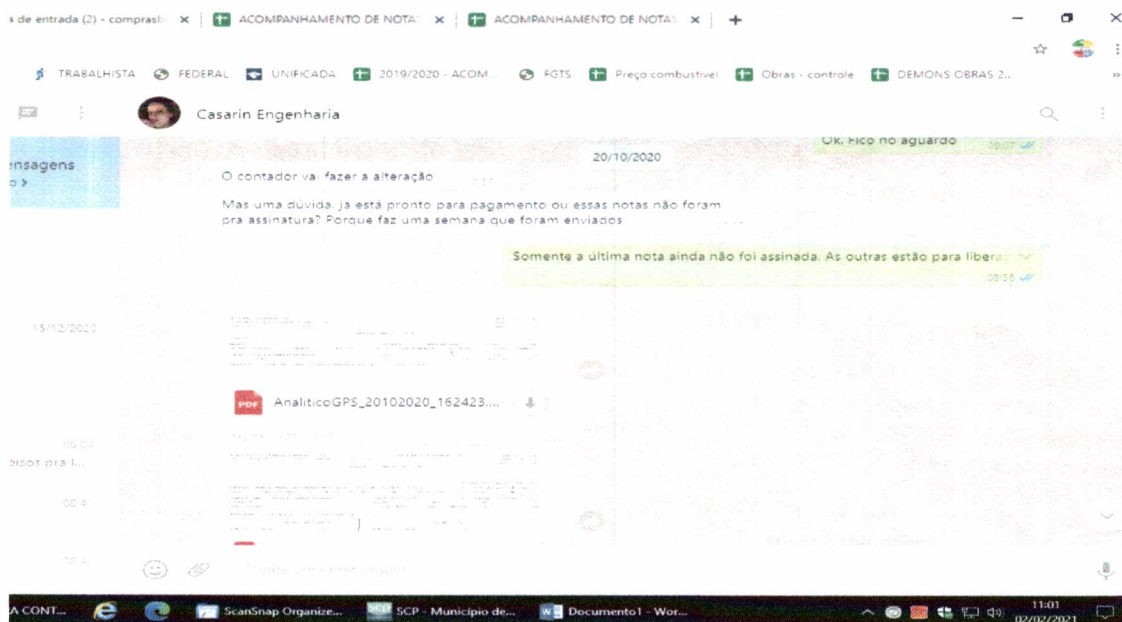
de entrada (2) - comprast | ACOMPANHAMENTO DE NOTA | ACOMPANHAMENTO DE NOTAS | +

TRABALHISTA FEDERAL UNIFICADA 2019/2020 - ACOM... FGTS Preço combustível Obras - controle DEMONS OBRAS 2...

Casarin Engenharia

nsagens
o >

Ok. Fico no aguardo 09:07

20/10/2020

O contador vai fazer a alteração

Mas uma dúvida, já está pronto para pagamento ou essas notas não foram pra assinatura? Porque faz uma semana que foram enviados

Somente a última nota ainda não foi assinada. As outras estão para libera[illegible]
09:58

15/12/2020

AnaliticoGPS_20102020_162423....

pisos pra l...

A CONT... ScanSnap Organize... SCP - Município de... Documento1 - Wor... 11:01 02/02/2021